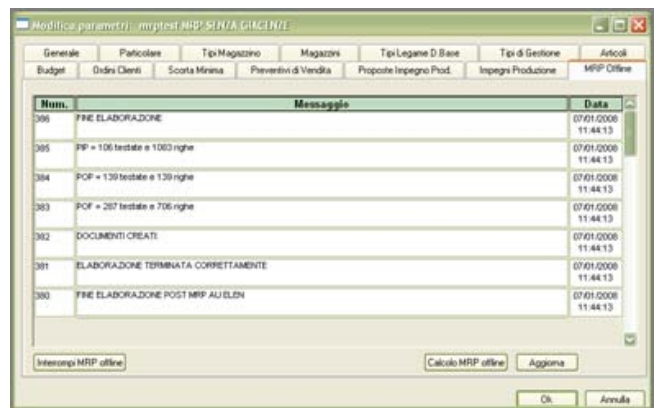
Modifica parametri: mrptest MRP SENZA GIACENZE

Generale | Particolare | Tipi Magazzino | Magazzini | Tipi Legame D.Base | Tipi di Gestione | Articoli
Budget | Ordini Clienti | Scorta Minima | Preventivi di Vendita | Proposte Impegno Prod. | Impegni Produzione | MRP Offline

| Num. | Messaggio | Data |
|---|---|---|
| 386 | FINE ELABORAZIONE | 07/01/2008 11:44:13 |
| 385 | PIP = 106 testate e 1083 righe | 07/01/2008 11:44:13 |
| 384 | POP = 139 testate e 139 righe | 07/01/2008 11:44:13 |
| 383 | POF = 267 testate e 706 righe | 07/01/2008 11:44:13 |
| 382 | DOCUMENTI CREATI: | 07/01/2008 11:44:13 |
| 381 | ELABORAZIONE TERMINATA CORRETTAMENTE | 07/01/2008 11:44:13 |
| 380 | FINE ELABORAZIONE POST MRP AU ELEN | 07/01/2008 11:44:13 |

Interrompi MRP offline

Calcolo MRP offline | Aggiorna

Ok | Annulla